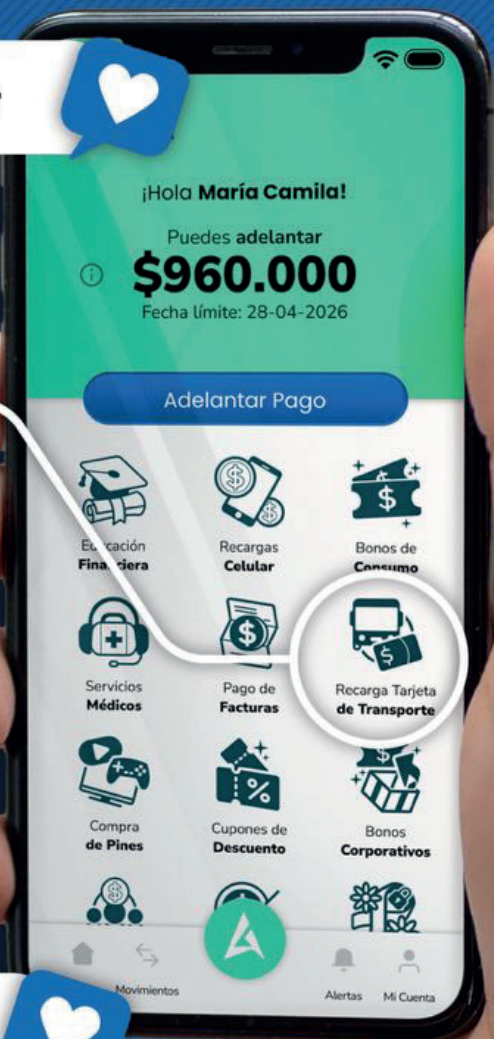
¡Hola **María Camila!**

Puedes adelantar
$960.000
Fecha límite: 28-04-2026

Adelantar Pago

E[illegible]cación Fina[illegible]ciera

Recargas Celular

Bonos de Consumo

Servicios Médicos

Pago de Facturas

Recarga Tarjeta de Transporte

Compra de Pines

Cupones de Descuento

Bonos Corporativos

Movimientos

Alertas

Mi Cuenta